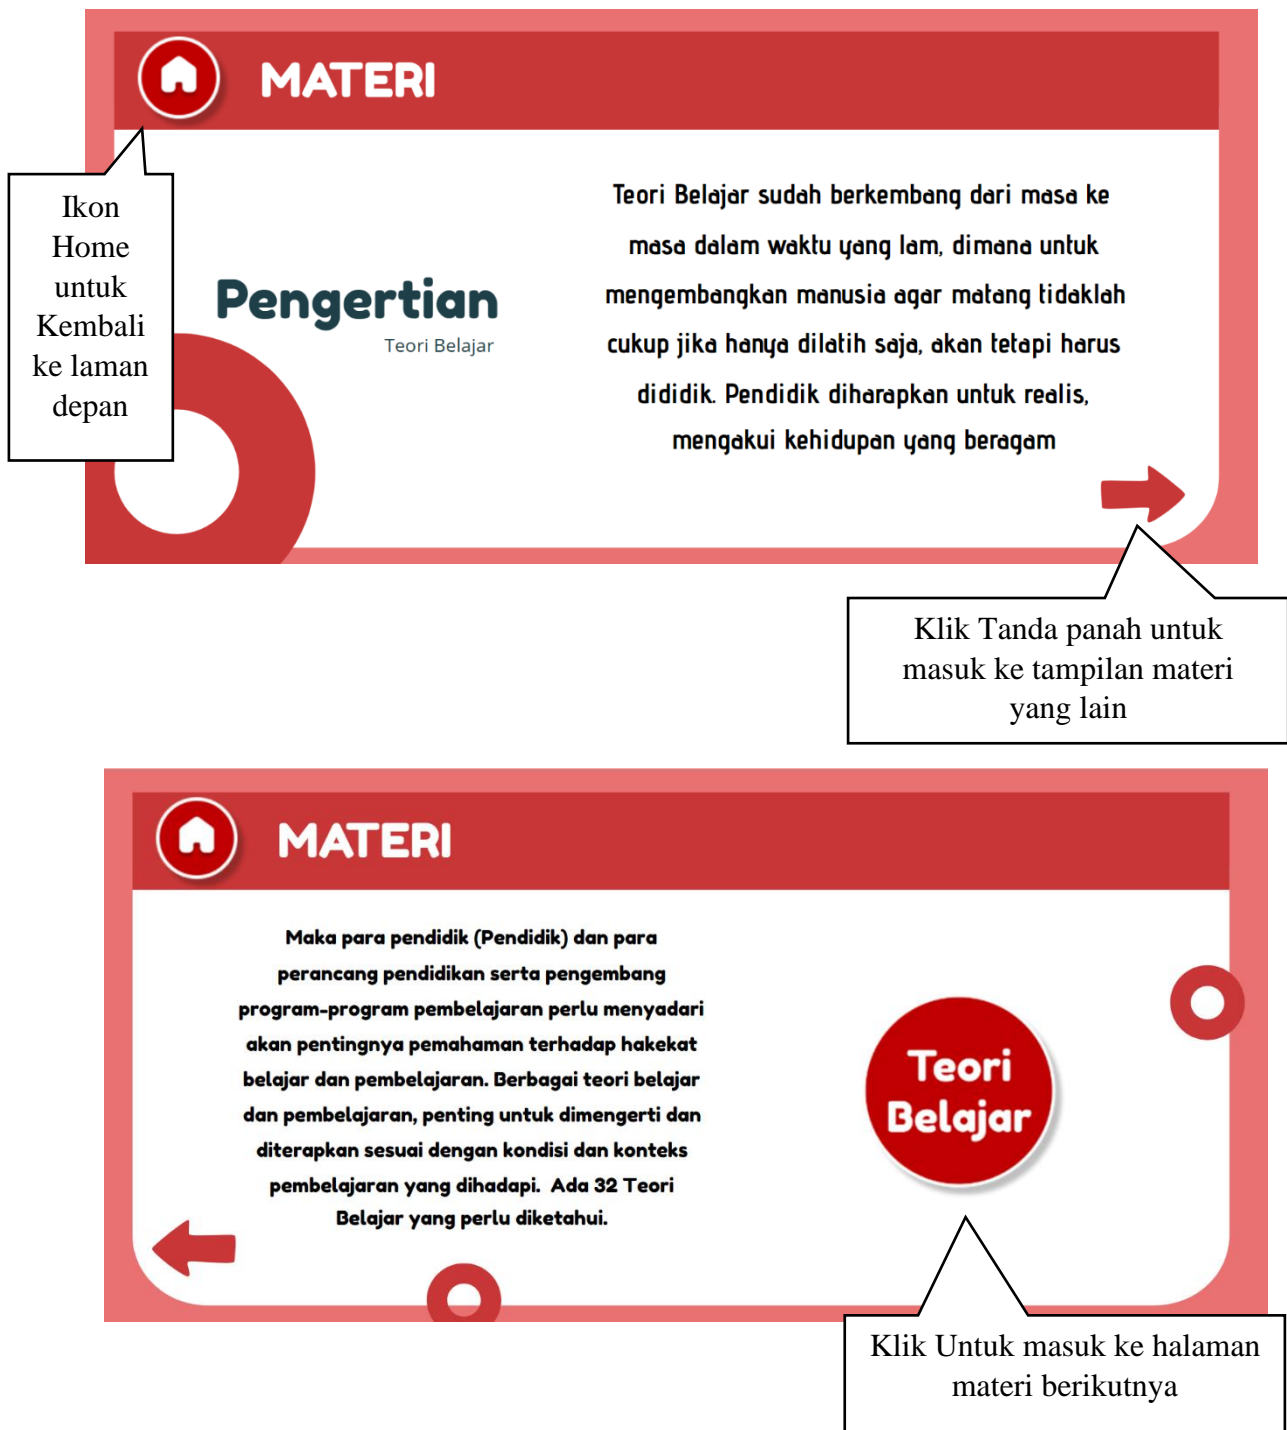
MATERI

Ikon Home untuk Kembali ke laman depan

Pengertian
Teori Belajar

Teori Belajar sudah berkembang dari masa ke masa dalam waktu yang lam, dimana untuk mengembangkan manusia agar matang tidaklah cukup jika hanya dilatih saja, akan tetapi harus dididik. Pendidik diharapkan untuk realis, mengakui kehidupan yang beragam

Klik Tanda panah untuk masuk ke tampilan materi yang lain

MATERI

Maka para pendidik (Pendidik) dan para perancang pendidikan serta pengembang program-program pembelajaran perlu menyadari akan pentingnya pemahaman terhadap hakekat belajar dan pembelajaran. Berbagai teori belajar dan pembelajaran, penting untuk dimengerti dan diterapkan sesuai dengan kondisi dan konteks pembelajaran yang dihadapi. Ada 32 Teori Belajar yang perlu diketahui.

Teori Belajar

Klik Untuk masuk ke halaman materi berikutnya